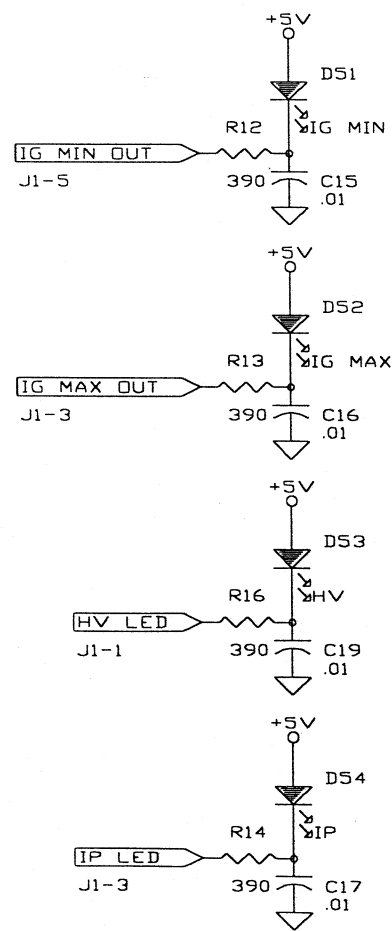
+5V

DS1

IG MIN

R12

IG MIN OUT

J1-5

390

C15
.01

+5V

DS2

IG MAX

R13

IG MAX OUT

J1-3

390

C16
.01

+5V

DS3

HV

R16

HV LED

J1-1

390

C19
.01

+5V

DS4

IP

R14

IP LED

J1-3

390

C17
.01